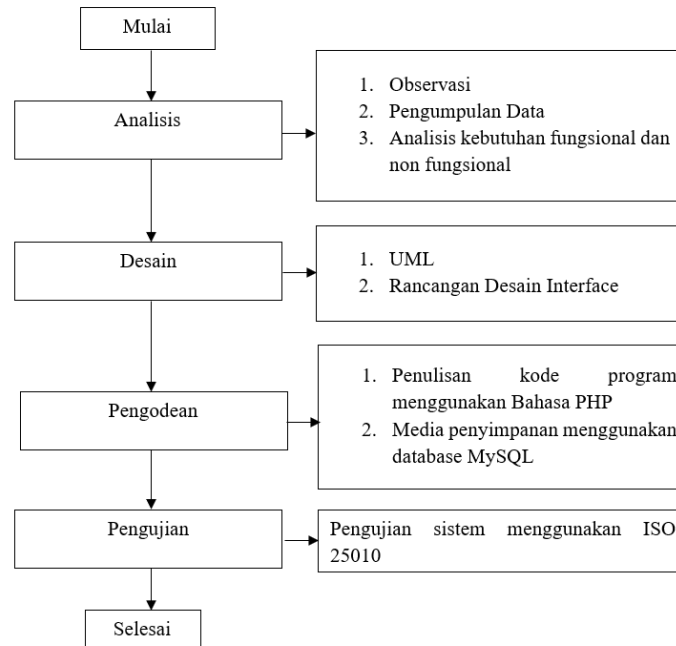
Mulai

Analisis

1. Observasi
2. Pengumpulan Data
3. Analisis kebutuhan fungsional dan non fungsional

Desain

1. UML
2. Rancangan Desain Interface

Pengodean

1. Penulisan kode program menggunakan Bahasa PHP
2. Media penyimpanan menggunakan database MySQL

Pengujian

Pengujian sistem menggunakan ISO 25010

Selesai